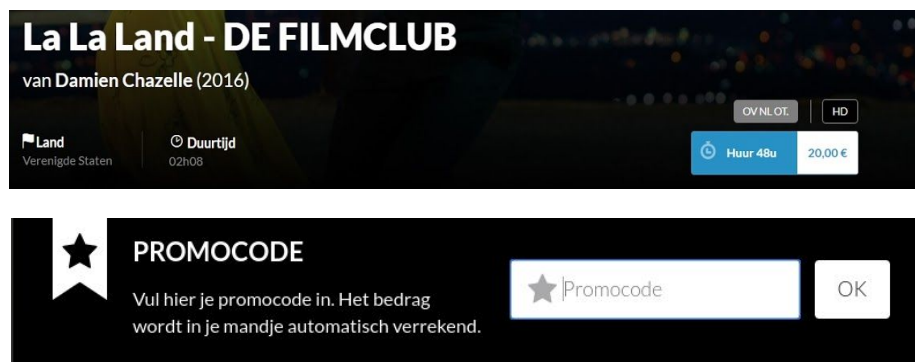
La La Land - DE FILMCLUB

van **Damien Chazelle** (2016)

OV NL OT.

HD

Land
Verenigde Staten

Duurtijd
02h08

Huur 48u

20,00 €

PROMOCODE

Vul hier je promocode in. Het bedrag wordt in je mandje automatisch verrekend.

Promocode

OK